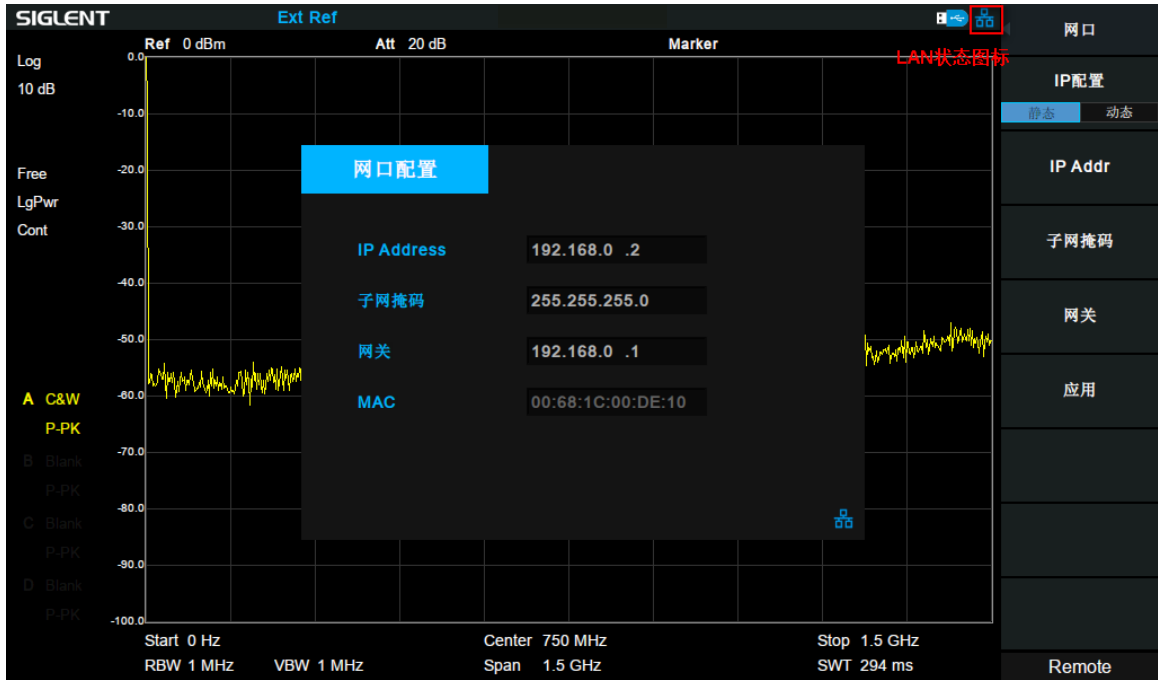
SIGLENT
Ext Ref
LAN状态图标

Ref 0 dBm
Att 20 dB
Marker

Log
10 dB

Free
LgPwr
Cont

A C&W
P-PK
B Blank
P-PK
C Blank
P-PK
D Blank
P-PK

0.0
-10.0
-20.0
-30.0
-40.0
-50.0
-60.0
-70.0
-80.0
-90.0
-100.0

网口配置

IP Address 192.168.0 .2
子网掩码 255.255.255.0
网关 192.168.0 .1
MAC 00:68:1C:00:DE:10

Start 0 Hz
RBW 1 MHz
VBW 1 MHz
Center 750 MHz
Span 1.5 GHz
Stop 1.5 GHz
SWT 294 ms

网口
IP配置
静态 动态
IP Addr
子网掩码
网关
应用
Remote